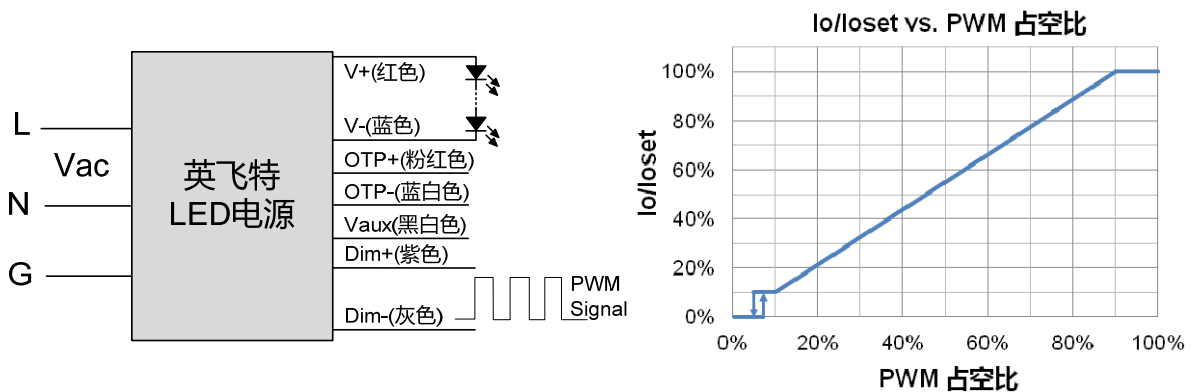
L
Vac
N
G
英飞特
LED电源
V+(红色)
V-(蓝色)
OTP+(粉红色)
OTP-(蓝白色)
Vaux(黑白色)
Dim+(紫色)
Dim-(灰色)
PWM
Signal

Io/Ioset vs. PWM 占空比
Io/Ioset
100%
80%
60%
40%
20%
0%
0%
20%
40%
60%
80%
100%
PWM 占空比